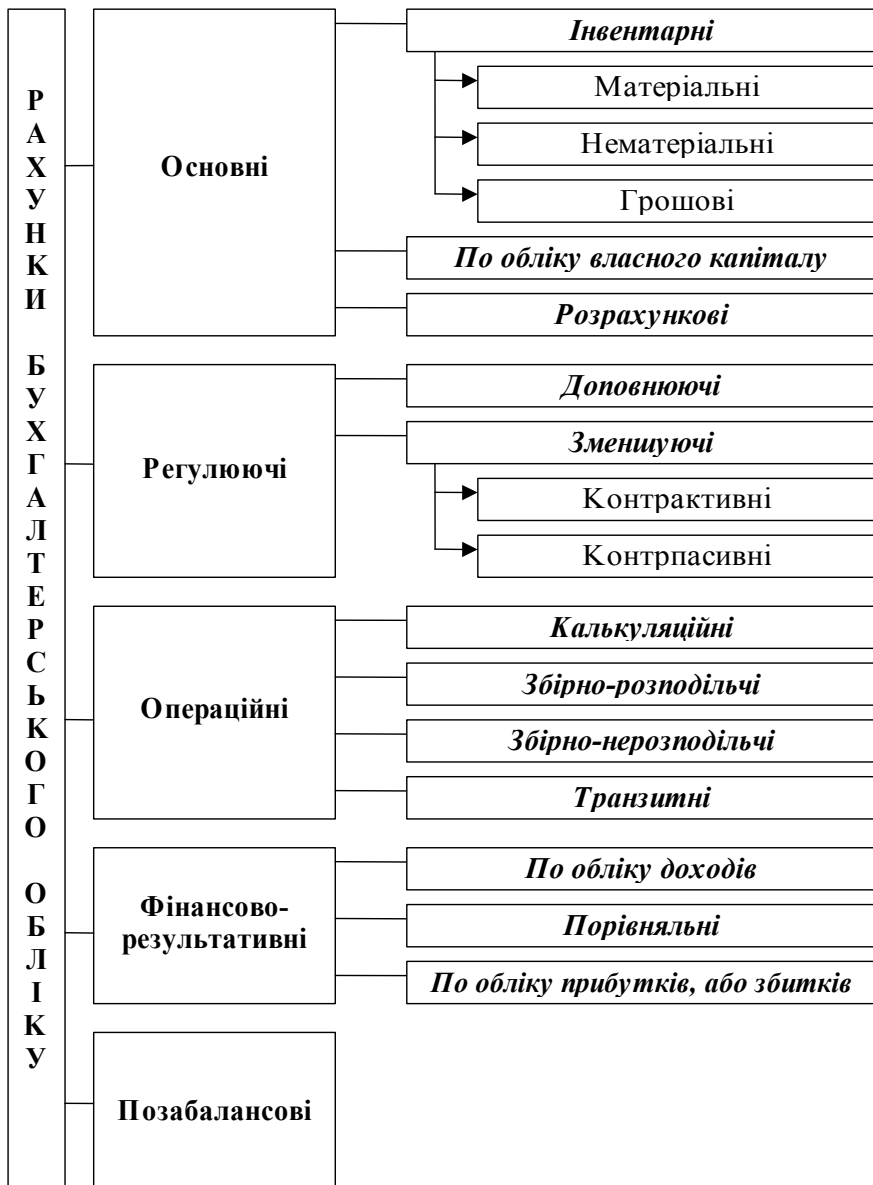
РАХУНКИ БУХГАЛТЕРСЬКОГО ОБЛІКУ

Основні

Інвентарні

Матеріальні

Нематеріальні

Грошові

По обліку власного капіталу

Розрахункові

Регулюючі

Доповнюючі

Зменшуючі

Контрактивні

Контрпасивні

Операційні

Калькуляційні

Збірно-розподільчі

Збірно-нерозподільчі

Транзитні

Фінансово-результативні

По обліку доходів

Порівняльні

По обліку прибутків, або збитків

Позабалансові